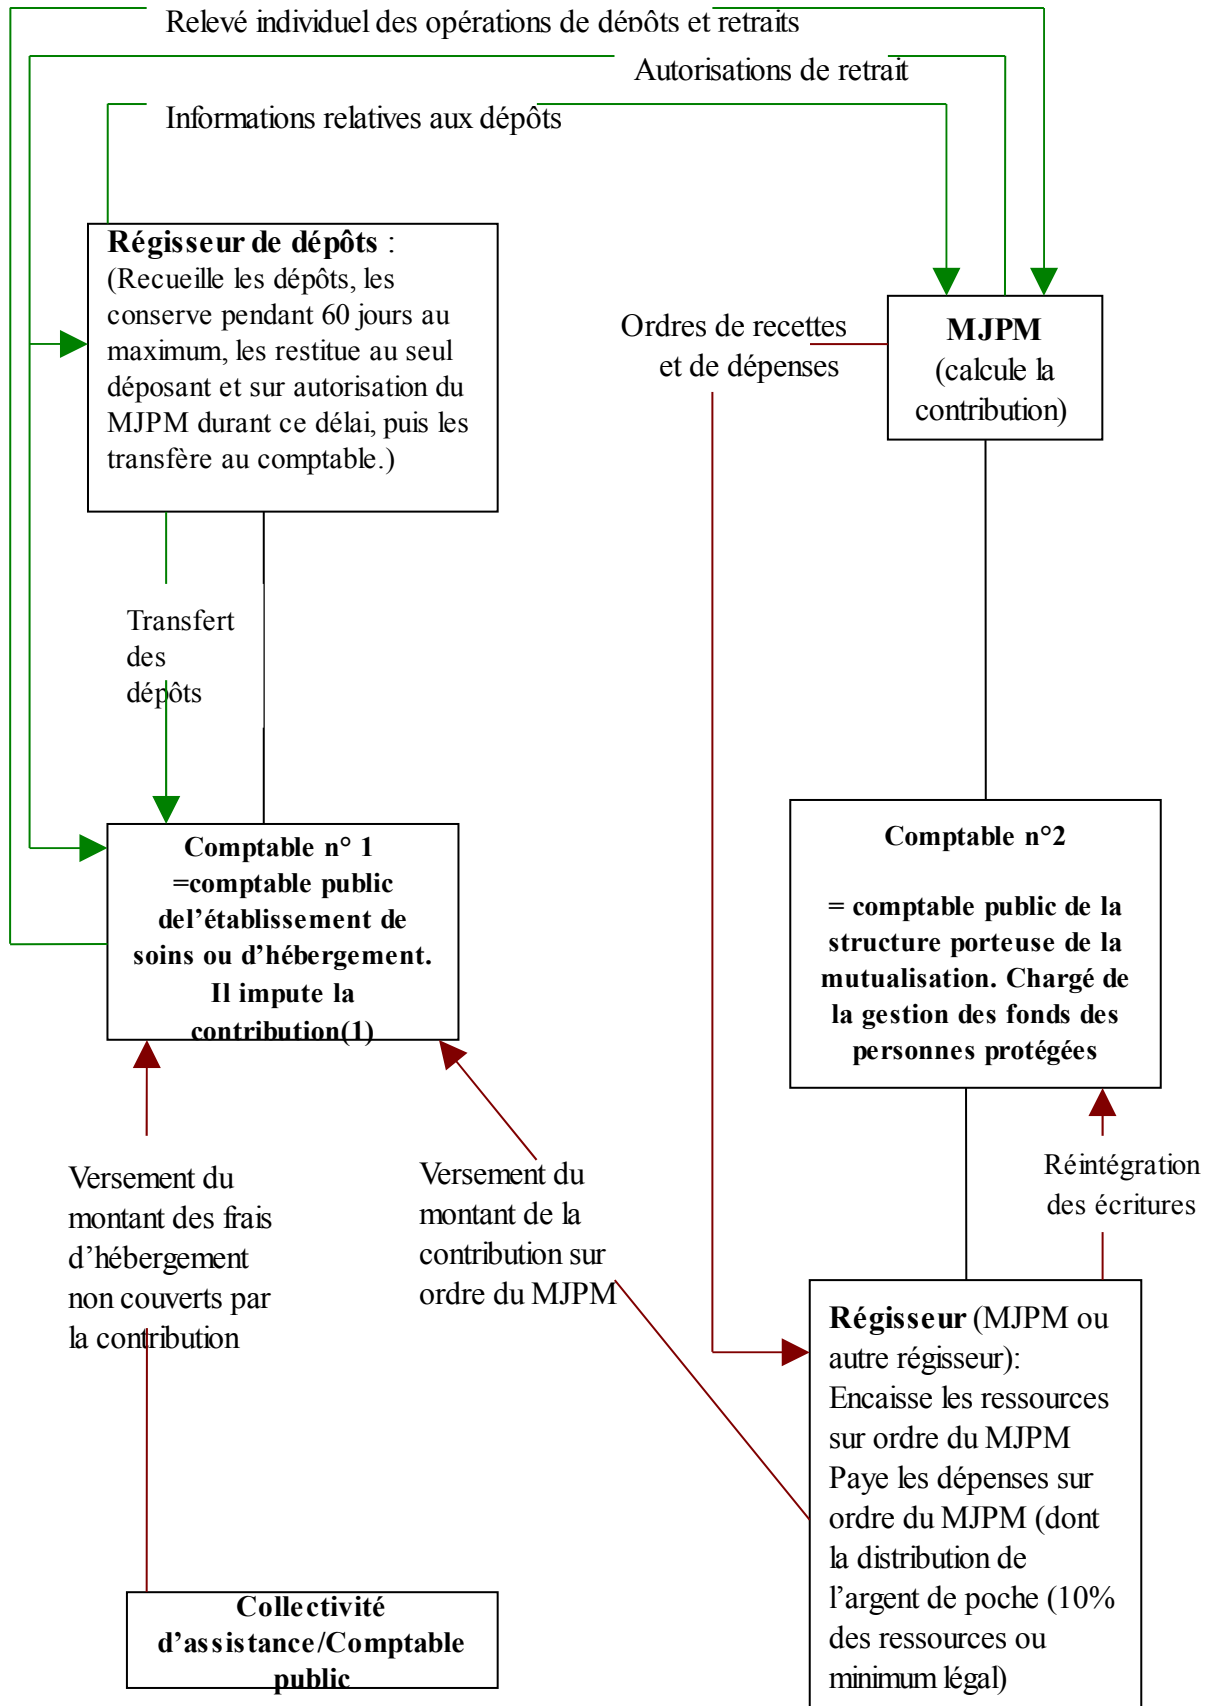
Relevé individuel des opérations de dépôts et retraits

Autorisations de retrait

Informations relatives aux dépôts

**Régisseur de dépôts** : (Recueille les dépôts, les conserve pendant 60 jours au maximum, les restitue au seul déposant et sur autorisation du MJPM durant ce délai, puis les transfère au comptable.)

Ordres de recettes et de dépenses

**MJPM** (calcule la contribution)

Transfert des dépôts

**Comptable n° 1 =comptable public del'établissement de soins ou d'hébergement. Il impute la contribution(1)**

**Comptable n°2**

**= comptable public de la structure porteuse de la mutualisation. Chargé de la gestion des fonds des personnes protégées**

Versement du montant des frais d'hébergement non couverts par la contribution

Versement du montant de la contribution sur ordre du MJPM

Réintégration des écritures

**Régisseur** (MJPM ou autre régisseur): Encaisse les ressources sur ordre du MJPM Paye les dépenses sur ordre du MJPM (dont la distribution de l'argent de poche (10% des ressources ou minimum légal)

**Collectivité d'assistance/Comptable public**